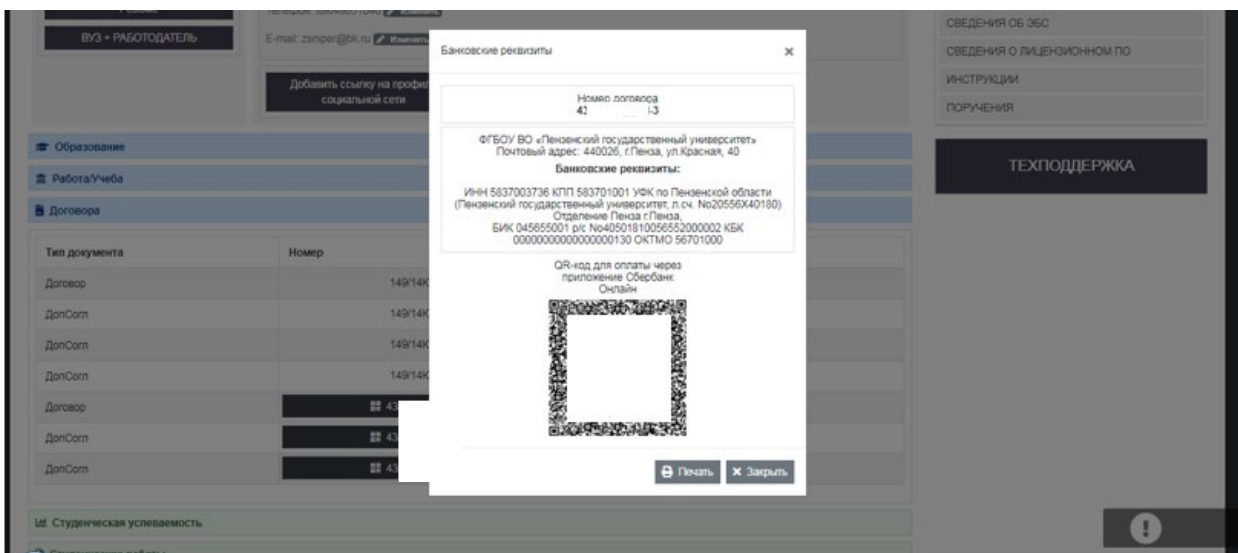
ВУЗ + РАБОТОДАТЕЛЬ

E-mail: zsniper@bk.ru Изменить

Добавить ссылку на профи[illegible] социальной сети

Образование

Работа/Учеба

Договора

| Тип документа | Номер |
|---|---|
| Договор | 149/14К |
| ДопСогл | 149/14К |
| ДопСогл | 149/14К |
| ДопСогл | 149/14К |
| Договор | 43 |
| ДопСогл | 43 |
| ДопСогл | 43 |

Студенческая успеваемость

СВЕДЕНИЯ ОБ ЭБС
СВЕДЕНИЯ О ЛИЦЕНЗИОННОМ ПО
ИНСТРУКЦИИ
ПОРУЧЕНИЯ

ТЕХПОДДЕРЖКА

Банковские реквизиты

×

Номер договора
4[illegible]-3

ФГБОУ ВО «Пензенский государственный университет»
Почтовый адрес: 440026, г.Пенза, ул.Красная, 40

Банковские реквизиты:

ИНН 5837003736 КПП 583701001 УФК по Пензенской области (Пензенский государственный университет, л.сч. No20556Х40180) Отделение Пенза г.Пенза, БИК 045655001 р/с No40501810056552000002 КБК 00000000000000000130 ОКТМО 56701000

QR-код для оплаты через приложение Сбербанк Онлайн

Печать
Закрыть